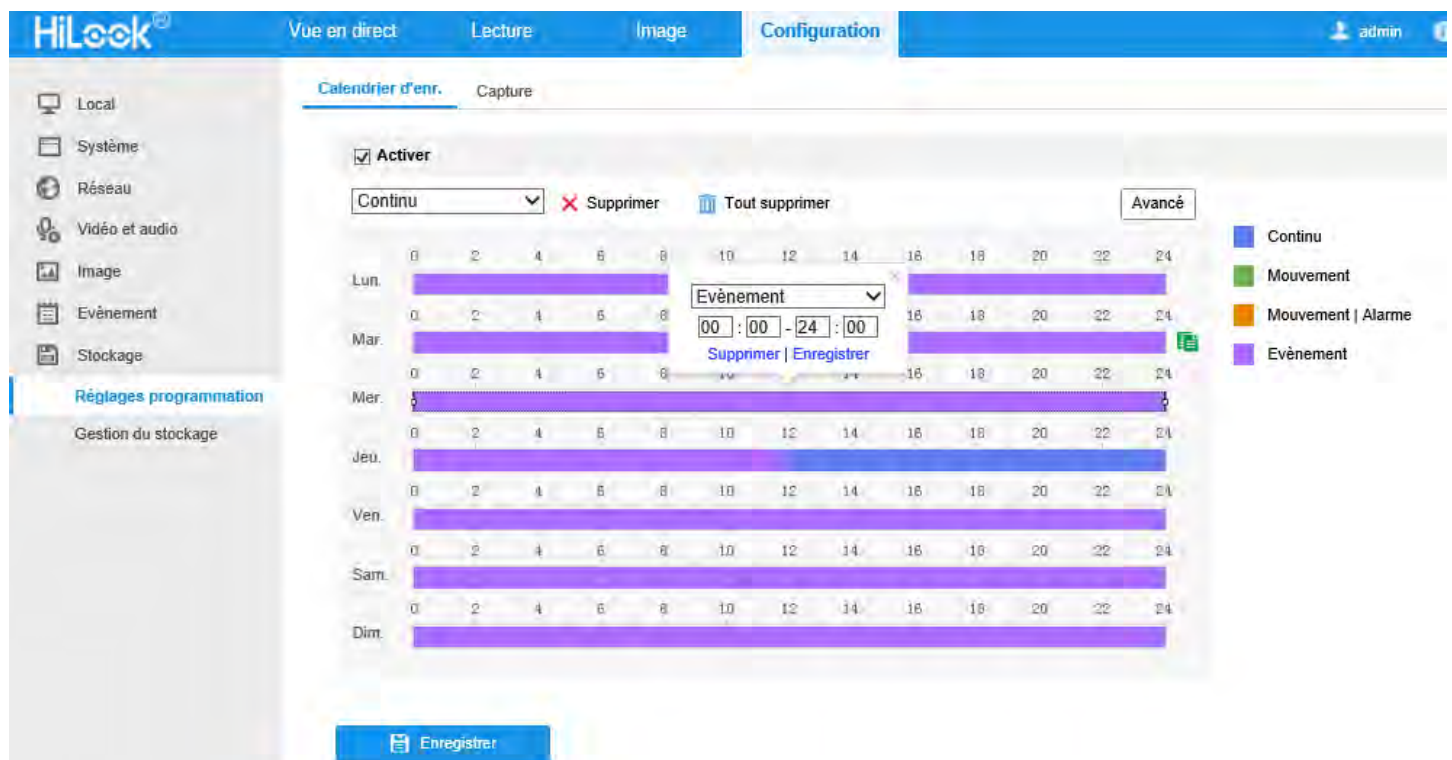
HiLook®

Vue en direct
Lecture
Image
Configuration
admin

Local
Système
Réseau
Vidéo et audio
Image
Evènement
Stockage
Réglages programmation
Gestion du stockage

Calendrier d'enr.
Capture

Activer

Continu
Supprimer
Tout supprimer
Avancé

0 2 4 6 8 10 12 14 16 18 20 22 24
Lun.
0 2 4 6 8 16 18 20 22 24
Mar.
0 2 4 6 8 10 14 16 18 20 22 24
Mer.
0 2 4 6 8 10 12 14 16 18 20 22 24
Jeu.
0 2 4 6 8 10 12 14 16 18 20 22 24
Ven.
0 2 4 6 8 10 12 14 16 18 20 22 24
Sam.
0 2 4 6 8 10 12 14 16 18 20 22 24
Dim.

Evènement
00 : 00 - 24 : 00
Supprimer | Enregistrer

Continu
Mouvement
Mouvement | Alarme
Evènement

Enregistrer